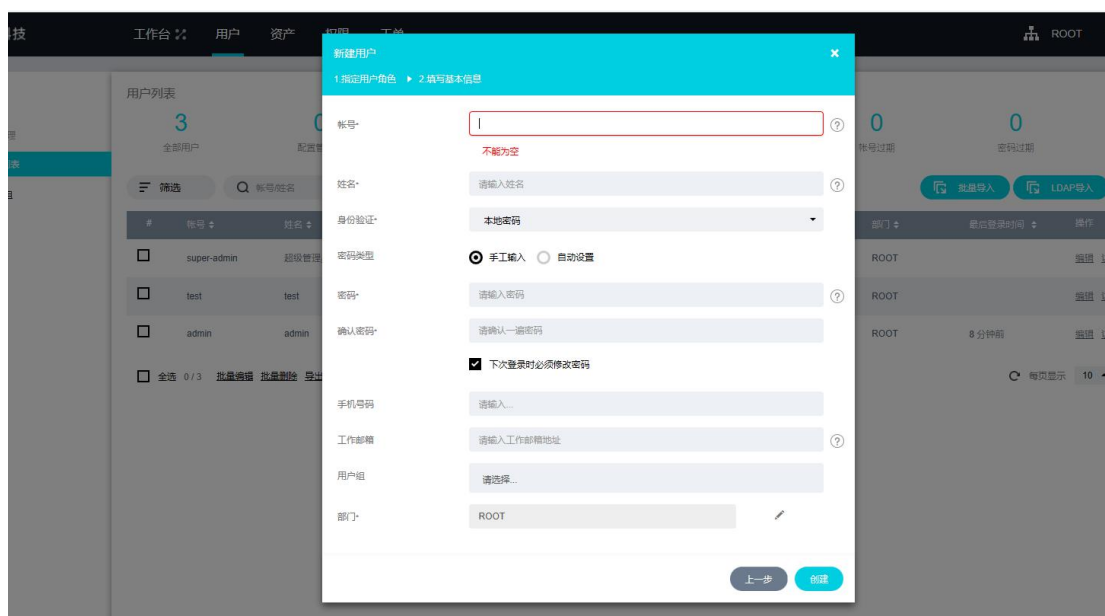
科技 工作台 用户 资产 权限 工单 ROOT

用户列表

3 全部用户

0 配置

0 帐号过期

0 密码过期

管

列表

组

筛选 帐号/姓名

批量导入 LDAP导入

| # | 帐号 | 姓名 | 部门 | 最后登录时间 | 操作 |
|---|---|---|---|---|---|
| ☐ | super-admin | 超级管理 | ROOT | | 编辑 |
| ☐ | test | test | ROOT | | 编辑 |
| ☐ | admin | admin | ROOT | 8 分钟前 | 编辑 |

全选 0/3 批量编辑 批量删除 导出

每页显示 10

新建用户

1.指定用户角色 ▸ 2.填写基本信息

帐号*

不能为空

姓名* 请输入姓名

身份验证* 本地密码

密码类型 手工输入 自动设置

密码* 请输入密码

确认密码* 请确认一遍密码

下次登录时必须修改密码

手机号码 请输入...

工作邮箱 请输入工作邮箱地址

用户组 请选择...

部门* ROOT

上一步 创建